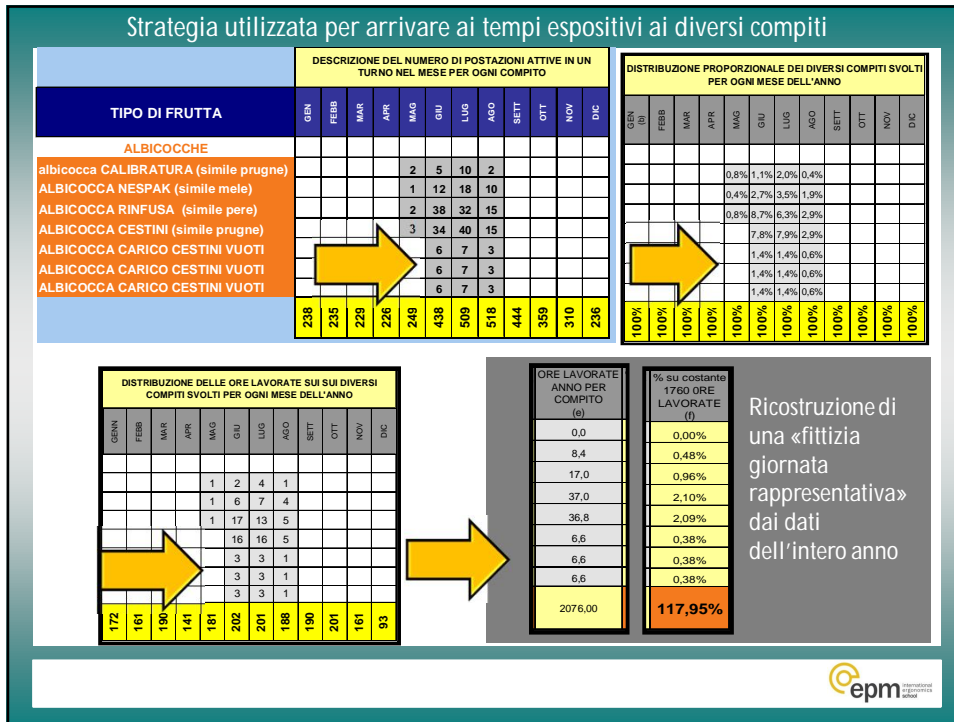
Strategia utilizzata per arrivare ai tempi espositivi ai diversi compiti

DESCRIZIONE DEL NUMERO DI POSTAZIONI ATTIVE IN UN TURNO NEL MESE PER OGNI COMPITO

| TIPO DI FRUTTA | GEN | FEBB | MAR | APR | MAG | GIU | LUG | AGO | SETT | OTT | NOV | DIC |
|---|---|---|---|---|---|---|---|---|---|---|---|---|
| ALBICOCCHE | | | | | | | | | | | | |
| albicocca CALIBRATURA (simile prugne) | | | | | 2 | 5 | 10 | 2 | | | | |
| ALBICOCCA NESPAK (simile mele) | | | | | 1 | 12 | 18 | 10 | | | | |
| ALBICOCCA RINFUSA (simile pere) | | | | | 2 | 38 | 32 | 15 | | | | |
| ALBICOCCA CESTINI (simile prugne) | | | | | 3 | 34 | 40 | 15 | | | | |
| ALBICOCCA CARICO CESTINI VUOTI | | | | | | 6 | 7 | 3 | | | | |
| ALBICOCCA CARICO CESTINI VUOTI | | | | | | 6 | 7 | 3 | | | | |
| ALBICOCCA CARICO CESTINI VUOTI | | | | | | 6 | 7 | 3 | | | | |
| | 238 | 235 | 229 | 226 | 249 | 438 | 509 | 518 | 444 | 359 | 310 | 236 |

DISTRIBUZIONE PROPORZIONALE DEI DIVERSI COMPITI SVOLTI PER OGNI MESE DELL'ANNO

| GEN (b) | FEBB | MAR | APR | MAG | GIU | LUG | AGO | SETT | OTT | NOV | DIC |
|---|---|---|---|---|---|---|---|---|---|---|---|
| | | | | | | | | | | | |
| | | | | 0,8% | 1,1% | 2,0% | 0,4% | | | | |
| | | | | 0,4% | 2,7% | 3,5% | 1,9% | | | | |
| | | | | 0,8% | 8,7% | 6,3% | 2,9% | | | | |
| | | | | | 7,8% | 7,9% | 2,9% | | | | |
| | | | | | 1,4% | 1,4% | 0,6% | | | | |
| | | | | | 1,4% | 1,4% | 0,6% | | | | |
| | | | | | 1,4% | 1,4% | 0,6% | | | | |
| 100% | 100% | 100% | 100% | 100% | 100% | 100% | 100% | 100% | 100% | 100% | 100% |

DISTRIBUZIONE DELLE ORE LAVORATE SUI SUI DIVERSI COMPITI SVOLTI PER OGNI MESE DELL'ANNO

| GENN | FEBB | MAR | APR | MAG | GIU | LUG | AGO | SETT | OTT | NOV | DIC |
|---|---|---|---|---|---|---|---|---|---|---|---|
| | | | | | | | | | | | |
| | | | | 1 | 2 | 4 | 1 | | | | |
| | | | | 1 | 6 | 7 | 4 | | | | |
| | | | | 1 | 17 | 13 | 5 | | | | |
| | | | | | 16 | 16 | 5 | | | | |
| | | | | | 3 | 3 | 1 | | | | |
| | | | | | 3 | 3 | 1 | | | | |
| | | | | | 3 | 3 | 1 | | | | |
| 172 | 161 | 190 | 141 | 181 | 202 | 201 | 188 | 190 | 201 | 161 | 93 |

| ORE LAVORATE ANNO PER COMPITO (e) |
|---|
| 0,0 |
| 8,4 |
| 17,0 |
| 37,0 |
| 36,8 |
| 6,6 |
| 6,6 |
| 6,6 |
| 2076,00 |

| % su costante 1760 ORE LAVORATE (f) |
|---|
| 0,00% |
| 0,48% |
| 0,96% |
| 2,10% |
| 2,09% |
| 0,38% |
| 0,38% |
| 0,38% |
| 117,95% |

Ricostruzione di una «fittizia giornata rappresentativa» dai dati dell'intero anno

epm international ergonomics school